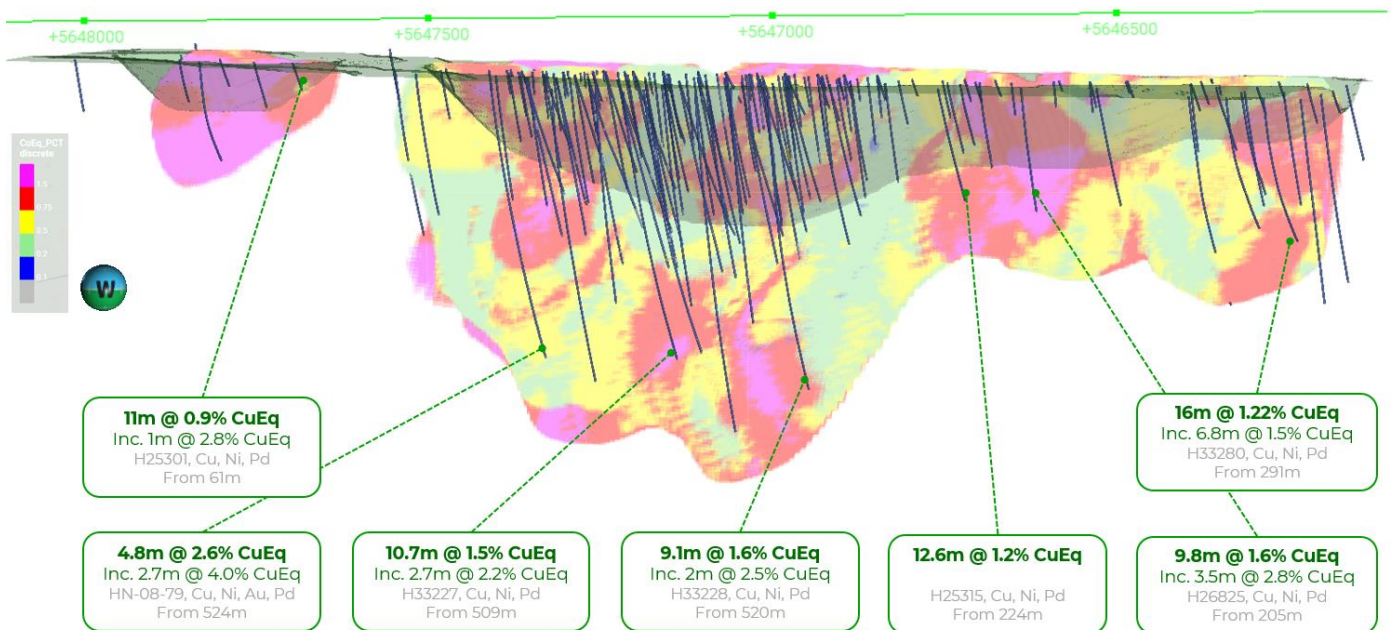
+5648000 +5647500 +5647000 +5646500

CuEq_PCT discrete
1.5
0.75
0.5
0.2
0.1

W

11m @ 0.9% CuEq
Inc. 1m @ 2.8% CuEq
H25301, Cu, Ni, Pd
From 61m

4.8m @ 2.6% CuEq
Inc. 2.7m @ 4.0% CuEq
HN-08-79, Cu, Ni, Au, Pd
From 524m

10.7m @ 1.5% CuEq
Inc. 2.7m @ 2.2% CuEq
H33227, Cu, Ni, Pd
From 509m

9.1m @ 1.6% CuEq
Inc. 2m @ 2.5% CuEq
H33228, Cu, Ni, Pd
From 520m

12.6m @ 1.2% CuEq
H25315, Cu, Ni, Pd
From 224m

16m @ 1.22% CuEq
Inc. 6.8m @ 1.5% CuEq
H33280, Cu, Ni, Pd
From 291m

9.8m @ 1.6% CuEq
Inc. 3.5m @ 2.8% CuEq
H26825, Cu, Ni, Pd
From 205m